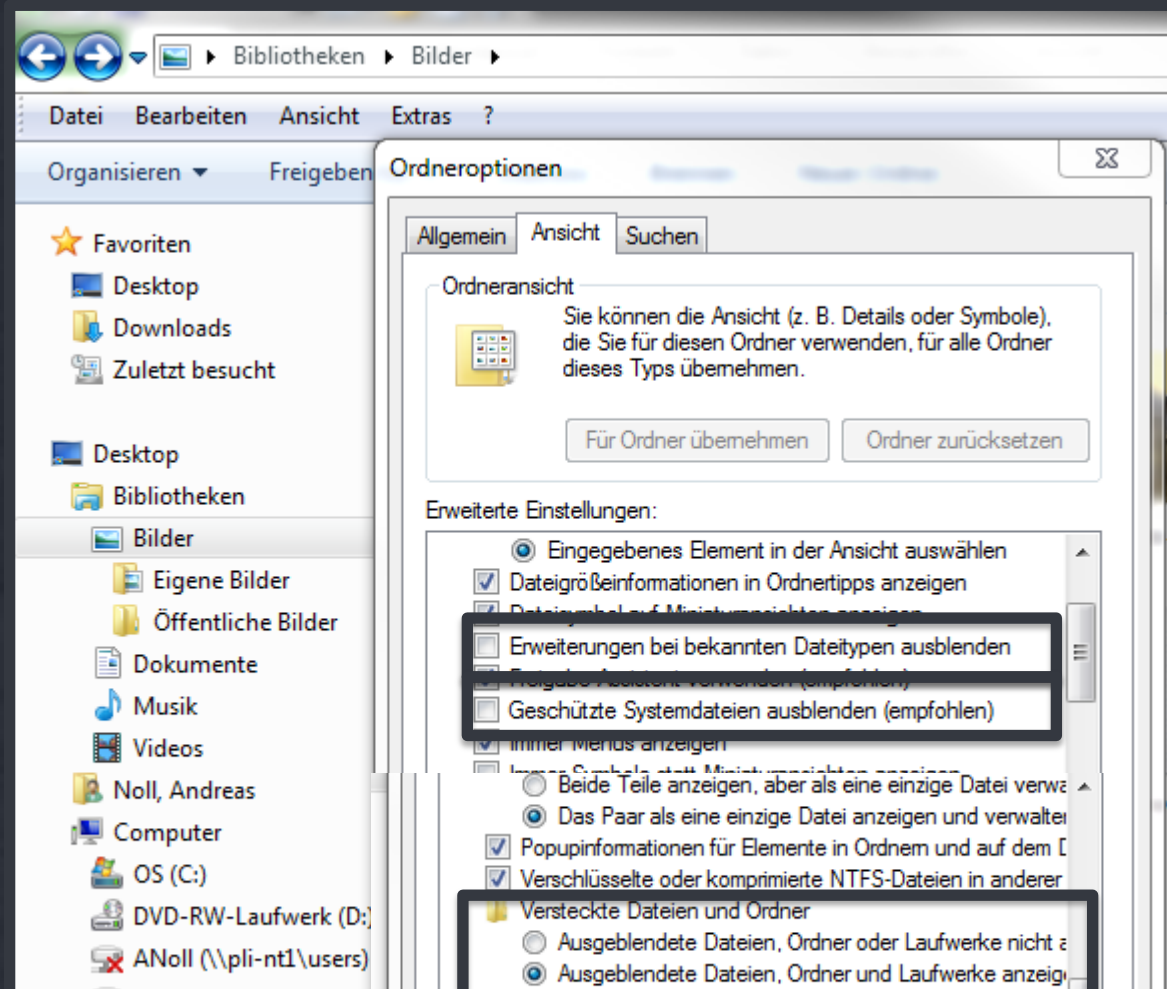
Bibliotheken ▸ Bilder ▸

Datei Bearbeiten Ansicht Extras ?

Organisieren ▾ Freigeben

Favoriten
Desktop
Downloads
Zuletzt besucht

Desktop
Bibliotheken
Bilder
Eigene Bilder
Öffentliche Bilder
Dokumente
Musik
Videos
Noll, Andreas
Computer
OS (C:)
DVD-RW-Laufwerk (D:)
ANoll (\\pli-nt1\users)

Ordneroptionen

Allgemein Ansicht Suchen

Ordneransicht
Sie können die Ansicht (z. B. Details oder Symbole), die Sie für diesen Ordner verwenden, für alle Ordner dieses Typs übernehmen.

Für Ordner übernehmen Ordner zurücksetzen

Erweiterte Einstellungen:
Eingegebenes Element in der Ansicht auswählen
Dateigrößeinformationen in Ordnertipps anzeigen
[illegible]
Erweiterungen bei bekannten Dateitypen ausblenden
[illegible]
Geschützte Systemdateien ausblenden (empfohlen)
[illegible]
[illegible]
Beide Teile anzeigen, aber als eine einzige Datei verwa
Das Paar als eine einzige Datei anzeigen und verwalten
Popupinformationen für Elemente in Ordnern und auf dem D
Verschlüsselte oder komprimierte NTFS-Dateien in anderer
Versteckte Dateien und Ordner
Ausgeblendete Dateien, Ordner oder Laufwerke nicht a
Ausgeblendete Dateien, Ordner und Laufwerke anzeig